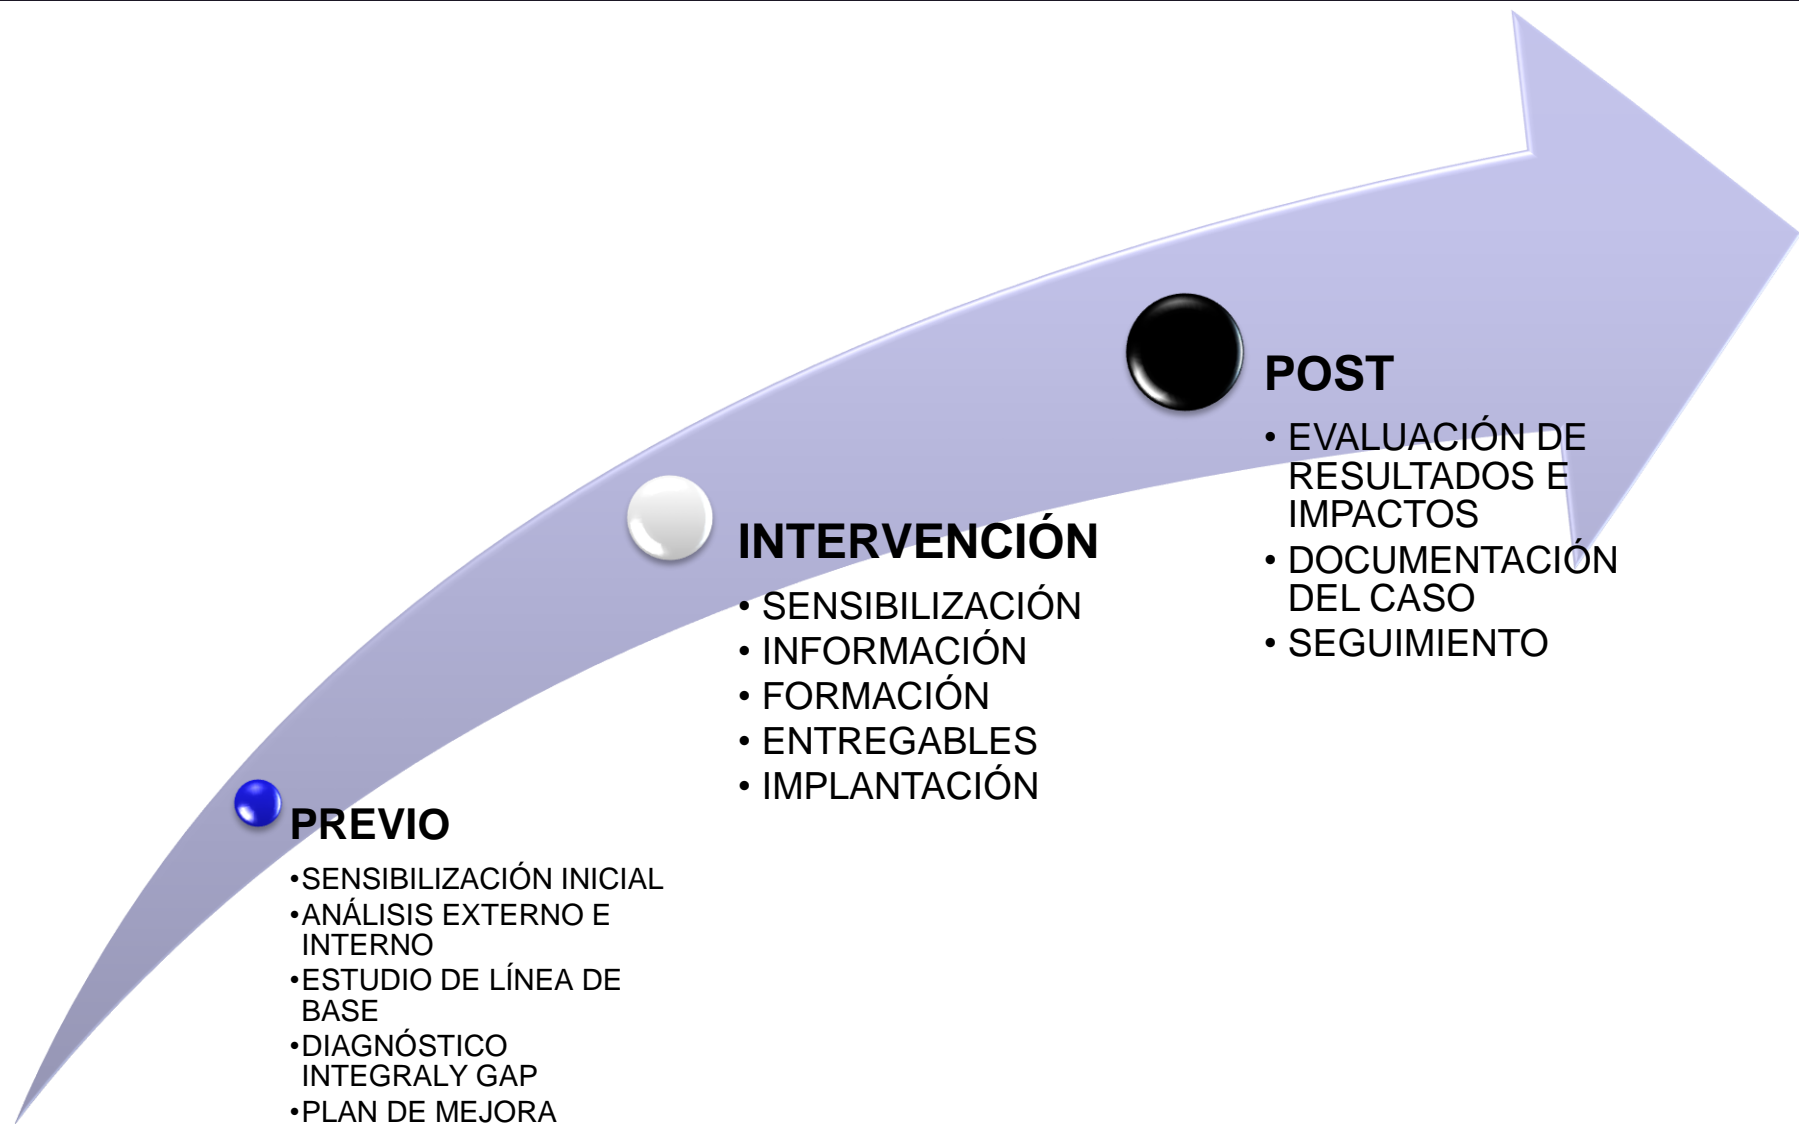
PREVIO

- SENSIBILIZACIÓN INICIAL
- ANÁLISIS EXTERNO E INTERNO
- ESTUDIO DE LÍNEA DE BASE
- DIAGNÓSTICO INTEGRALY GAP
- PLAN DE MEJORA

INTERVENCIÓN

- SENSIBILIZACIÓN
- INFORMACIÓN
- FORMACIÓN
- ENTREGABLES
- IMPLANTACIÓN

POST

- EVALUACIÓN DE RESULTADOS E IMPACTOS
- DOCUMENTACIÓN DEL CASO
- SEGUIMIENTO